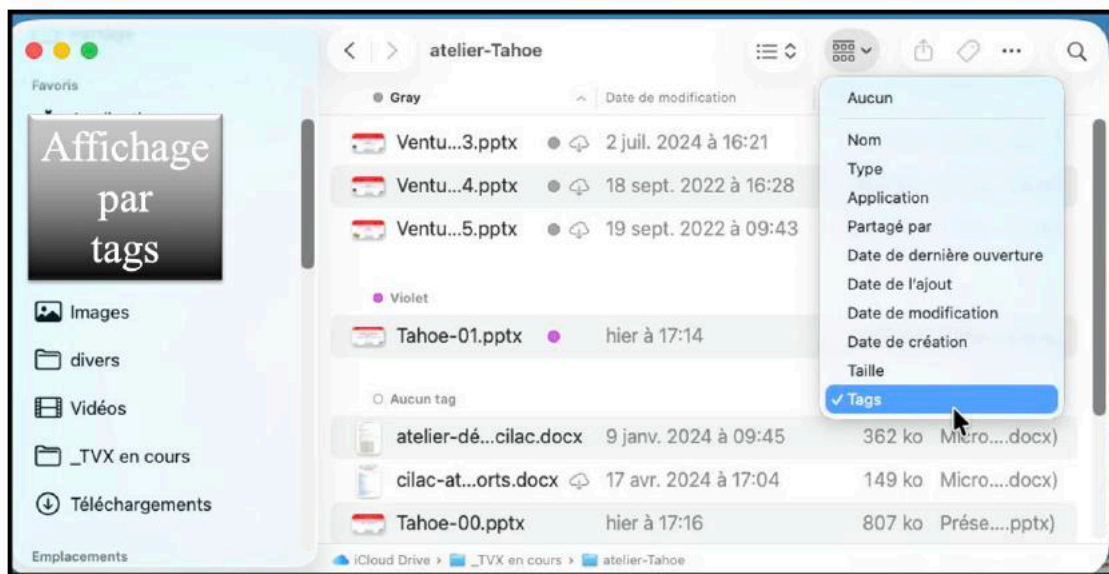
Favoris

Affichage par tags

Images
divers
Vidéos
_TVX en cours
Téléchargements

Emplacements

atelier-Tahoe

Gray
Date de modification

Ventu...3.pptx 2 juil. 2024 à 16:21
Ventu...4.pptx 18 sept. 2022 à 16:28
Ventu...5.pptx 19 sept. 2022 à 09:43

Violet
Tahoe-01.pptx hier à 17:14

Aucun tag
atelier-dé...cilac.docx 9 janv. 2024 à 09:45 362 ko Micro....docx)
cilac-at...orts.docx 17 avr. 2024 à 17:04 149 ko Micro....docx)
Tahoe-00.pptx hier à 17:16 807 ko Prése....pptx)

Aucun
Nom
Type
Application
Partagé par
Date de dernière ouverture
Date de l'ajout
Date de modification
Date de création
Taille
✓ Tags

iCloud Drive › _TVX en cours › atelier-Tahoe